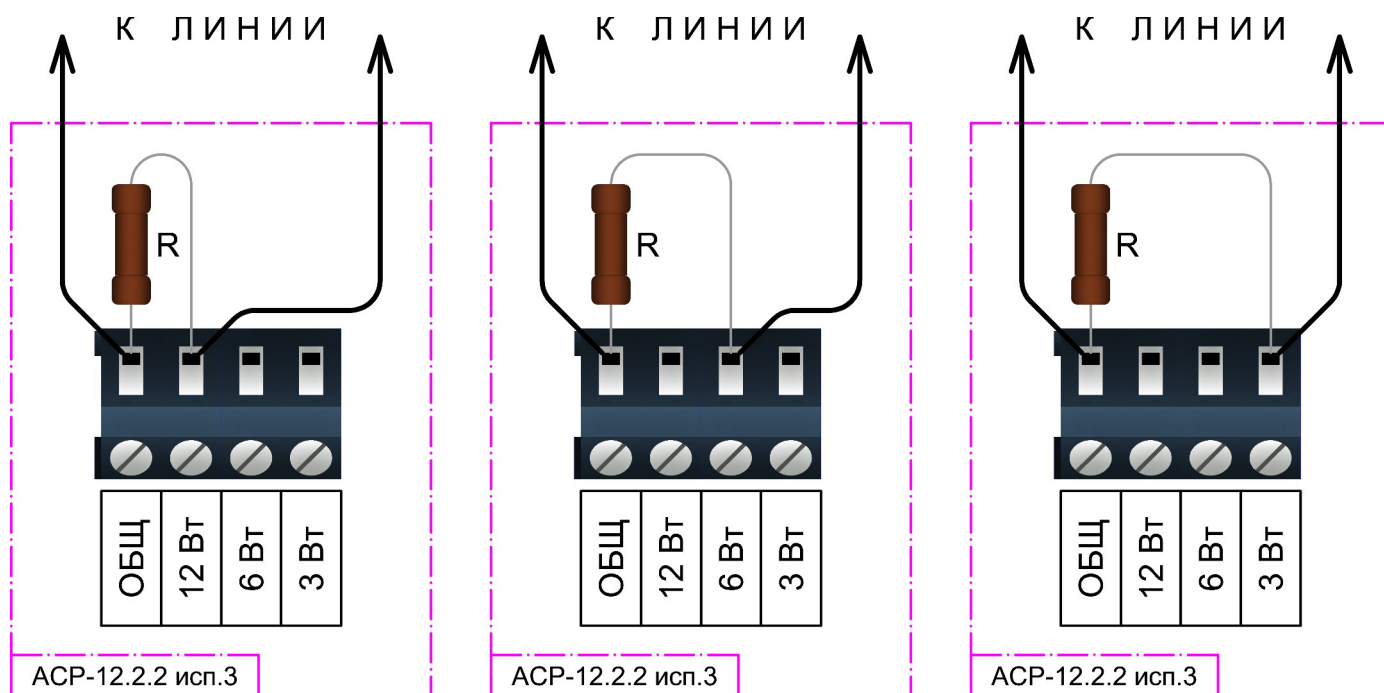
К ЛИНИИ

R

| ОБЩ | 12 Вт | 6 Вт | 3 Вт |
|---|---|---|---|

АСР-12.2.2 исп.3

К ЛИНИИ

R

| ОБЩ | 12 Вт | 6 Вт | 3 Вт |
|---|---|---|---|

АСР-12.2.2 исп.3

К ЛИНИИ

R

| ОБЩ | 12 Вт | 6 Вт | 3 Вт |
|---|---|---|---|

АСР-12.2.2 исп.3